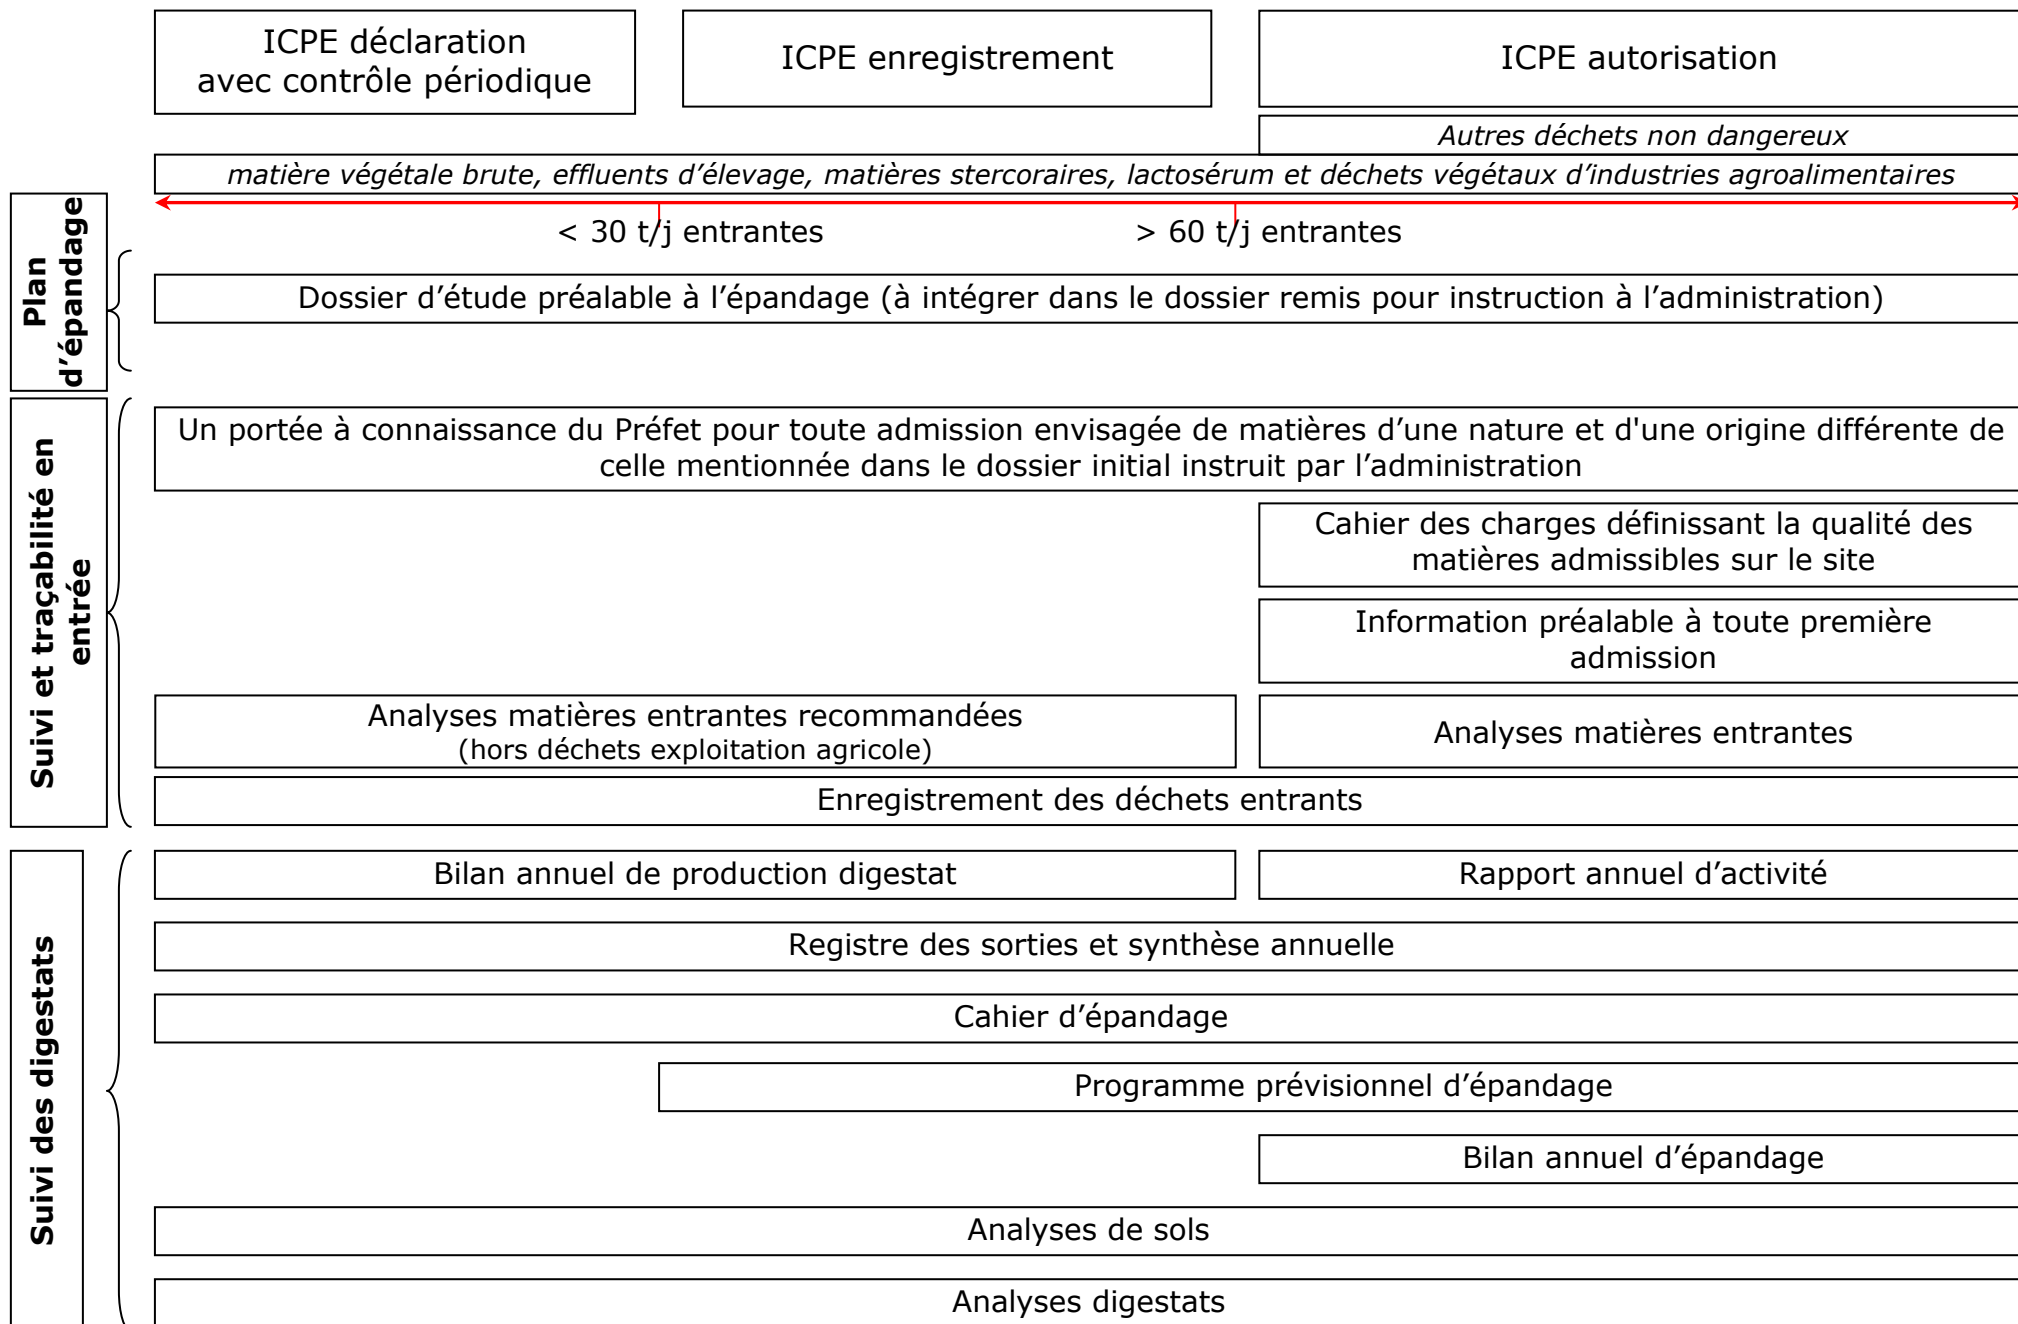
ICPE déclaration avec contrôle périodique

ICPE enregistrement

ICPE autorisation

Autres déchets non dangereux

matière végétale brute, effluents d'élevage, matières stercoraires, lactosérum et déchets végétaux d'industries agroalimentaires

< 30 t/j entrantes

> 60 t/j entrantes

Plan d'épandage

Dossier d'étude préalable à l'épandage (à intégrer dans le dossier remis pour instruction à l'administration)

Suivi et traçabilité en entrée

Un portée à connaissance du Préfet pour toute admission envisagée de matières d'une nature et d'une origine différente de celle mentionnée dans le dossier initial instruit par l'administration

Cahier des charges définissant la qualité des matières admissibles sur le site

Information préalable à toute première admission

Analyses matières entrantes recommandées (hors déchets exploitation agricole)

Analyses matières entrantes

Enregistrement des déchets entrants

Suivi des digestats

Bilan annuel de production digestat

Rapport annuel d'activité

Registre des sorties et synthèse annuelle

Cahier d'épandage

Programme prévisionnel d'épandage

Bilan annuel d'épandage

Analyses de sols

Analyses digestats